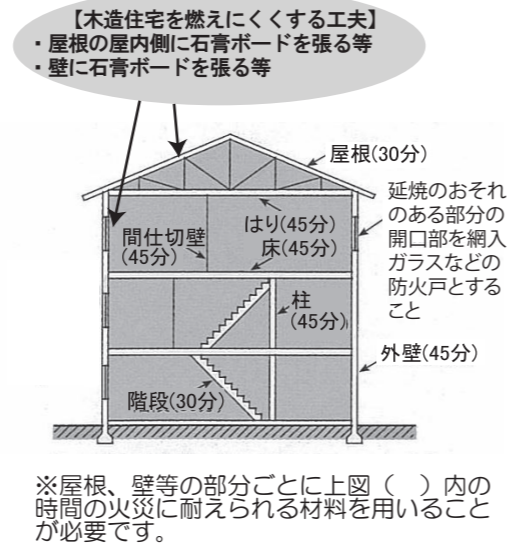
【木造住宅を燃えにくくする工夫】
・屋根の屋内側に石膏ボードを張る等
・壁に石膏ボードを張る等

屋根(30分)

延焼のおそれのある部分の開口部を網入ガラスなどの防火戸とすること

間仕切壁(45分)

はり(45分)

床(45分)

柱(45分)

外壁(45分)

階段(30分)

※屋根、壁等の部分ごとに上図（　）内の時間の火災に耐えられる材料を用いることが必要です。